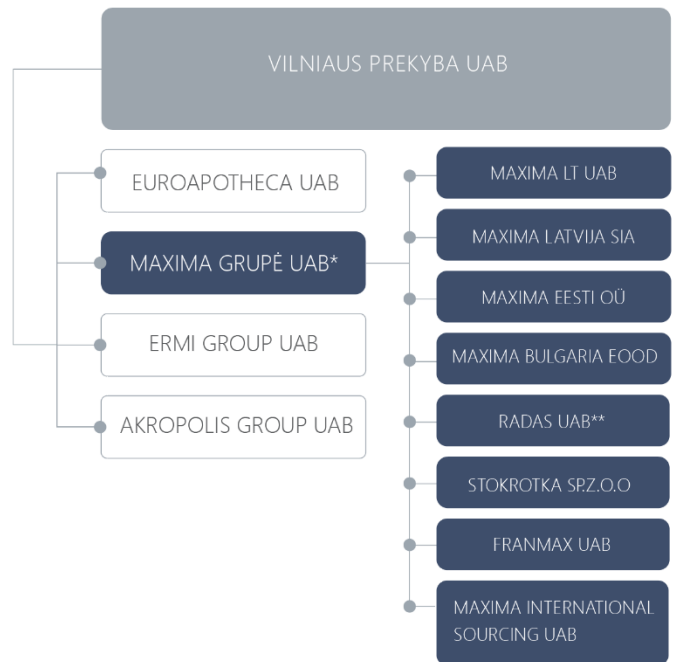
VILNIAUS PREKYBA UAB

EUROAPOTHECA UAB

MAXIMA GRUPĖ UAB*

ERMI GROUP UAB

AKROPOLIS GROUP UAB

MAXIMA LT UAB

MAXIMA LATVIJA SIA

MAXIMA EESTI OÜ

MAXIMA BULGARIA EOOD

RADAS UAB**

STOKROTKA SP.Z.O.O

FRANMAX UAB

MAXIMA INTERNATIONAL SOURCING UAB